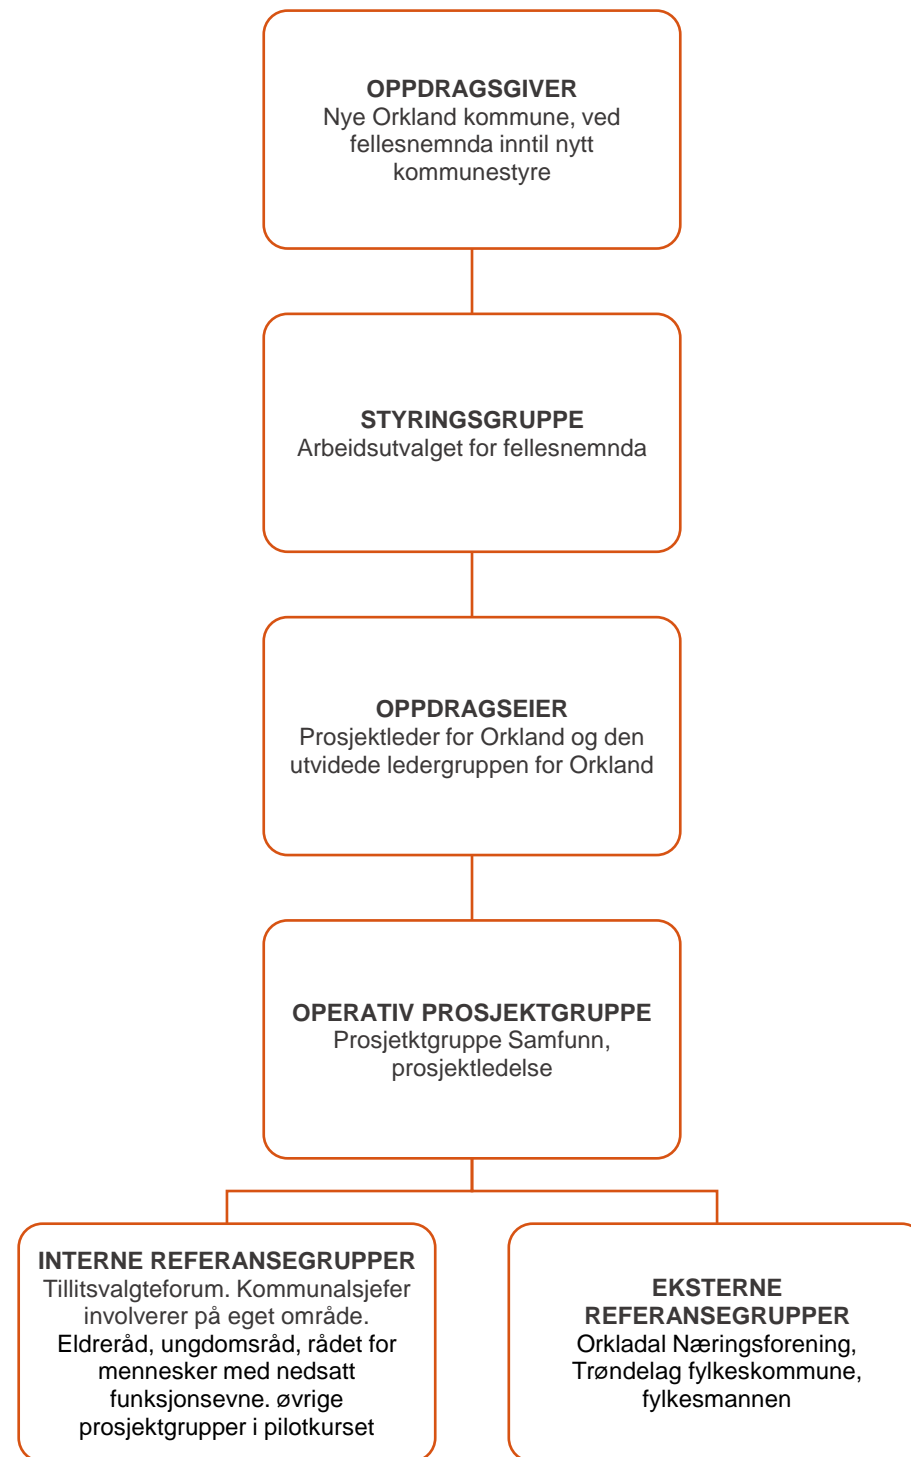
OPPDRAGSGIVER
Nye Orkland kommune, ved fellesnemnda inntil nytt kommunestyre

STYRINGSGRUPPE
Arbeidsutvalget for fellesnemnda

OPPDRAGSEIER
Prosjektleder for Orkland og den utvidede ledergruppen for Orkland

OPERATIV PROSJEKTGRUPPE
Prosjetktgruppe Samfunn, prosjektledelse

INTERNE REFERANSEGRUPPER
Tillitsvalgteforum. Kommunalsjefer involverer på eget område. Eldreråd, ungdomsråd, rådet for mennesker med nedsatt funksjonsevne. øvrige prosjektgrupper i pilotkurset

EKSTERNE REFERANSEGRUPPER
Orkladal Næringsforening, Trøndelag fylkeskommune, fylkesmannen